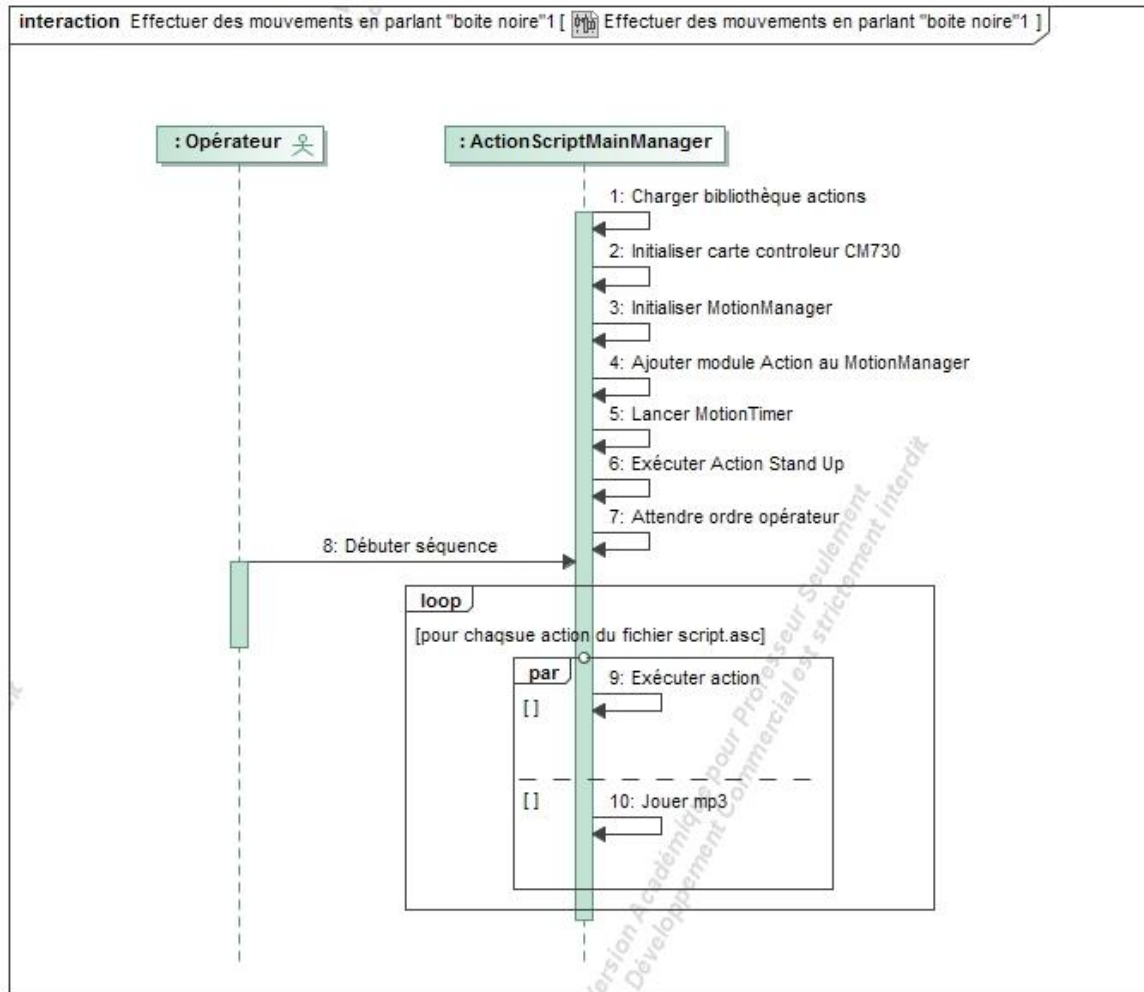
interaction Effectuer des mouvements en parlant "boite noire"1 [ Effectuer des mouvements en parlant "boite noire"1 ]

: Opérateur

: ActionScriptMainManager

1: Charger bibliothèque actions

2: Initialiser carte controleur CM730

3: Initialiser MotionManager

4: Ajouter module Action au MotionManager

5: Lancer MotionTimer

6: Exécuter Action Stand Up

7: Attendre ordre opérateur

8: Débuter séquence

loop

[pour chaqsue action du fichier script.asc]

par

9: Exécuter action

[ ]

[ ]

10: Jouer mp3

Version Académique pour Professeur Seulement
Développement Commercial est strictement interdit